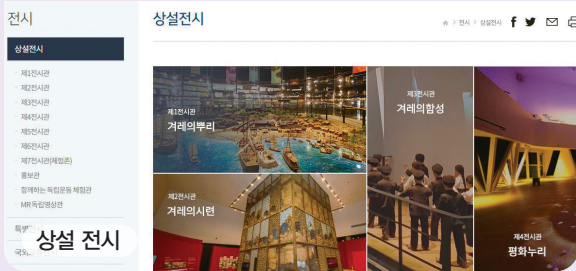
전시

상설전시

제1전시관

제2전시관

제3전시관

제4전시관

제5전시관

제6전시관

제7전시관(체험존)

홍보관

함께하는 독립운동 체험관

MR독립영상관

특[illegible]

국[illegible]

상설 전시

상설전시

전시 > 상설전시

제1전시관
겨레의뿌리

제2전시관
겨레의시련

제3전시관
겨레의함성

제4전시관
평화누리